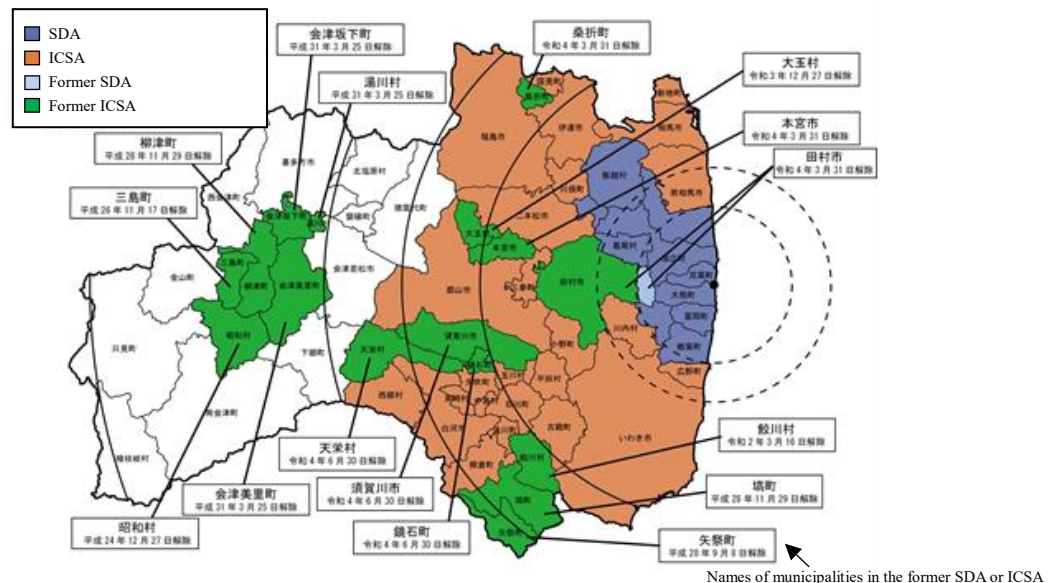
SDA
ICSA
Former SDA
Former ICSA

会津坂下町
平成 31 年 3 月 25 日解除

桑折町
令和 4 年 3 月 31 日解除

湯川村
平成 31 年 3 月 25 日解除

大玉村
令和 3 年 12 月 27 日解除

本宮市
令和 4 年 3 月 31 日解除

田村市
令和 4 年 3 月 31 日解除

柳津町
平成 26 年 11 月 29 日解除

三島町
平成 26 年 11 月 17 日解除

天栄村
令和 4 年 6 月 30 日解除

須賀川市
令和 4 年 6 月 30 日解除

鏡石町
令和 4 年 6 月 30 日解除

鮫川村
令和 2 年 3 月 16 日解除

塙町
平成 28 年 11 月 29 日解除

矢祭町
平成 28 年 9 月 8 日解除

会津美里町
平成 31 年 3 月 25 日解除

昭和村
平成 24 年 12 月 27 日解除

Names of municipalities in the former SDA or ICSA